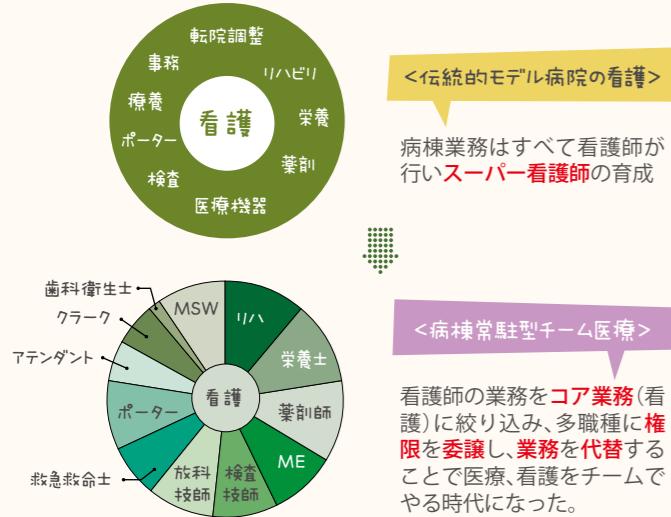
看護

転院調整
リハビリ
栄養
薬剤
医療機器
検査
ポーター
療養
事務

<伝統的モデル病院の看護>

病棟業務はすべて看護師が行いスーパー看護師の育成

看護

MSW
リハ
栄養士
薬剤師
ME
検査技師
放科技師
ポーター
歯科衛生士
クラーク
アテンダント
救急救命士

<病棟常駐型チーム医療>

看護師の業務をコア業務(看護)に絞り込み、多職種に権限を委譲し、業務を代替することで医療、看護をチームでやる時代になった。